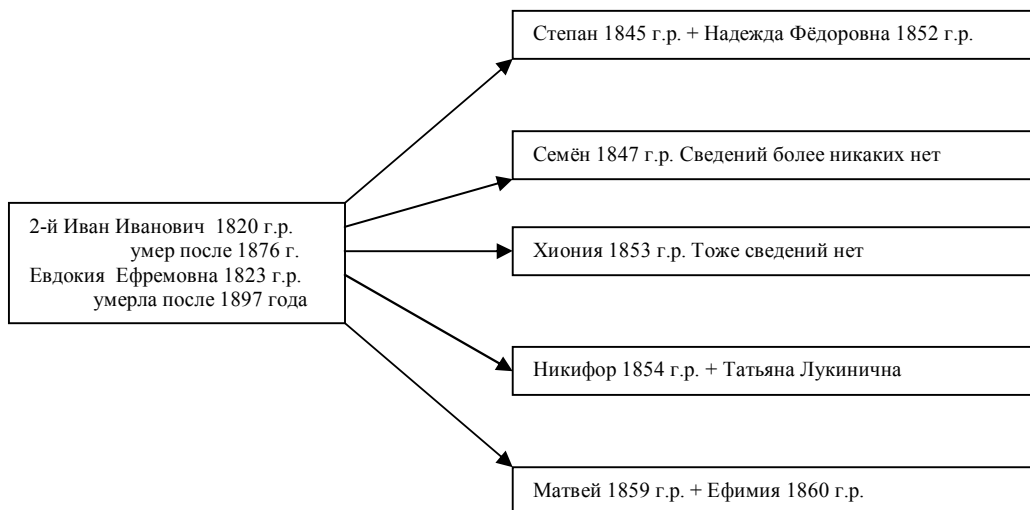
2-й Иван Иванович 1820 г.р.
умер после 1876 г.
Евдокия Ефремовна 1823 г.р.
умерла после 1897 года

Степан 1845 г.р. + Надежда Фёдоровна 1852 г.р.

Семён 1847 г.р. Сведений более никаких нет

Хиония 1853 г.р. Тоже сведений нет

Никифор 1854 г.р. + Татьяна Лукинична

Матвей 1859 г.р. + Ефимия 1860 г.р.